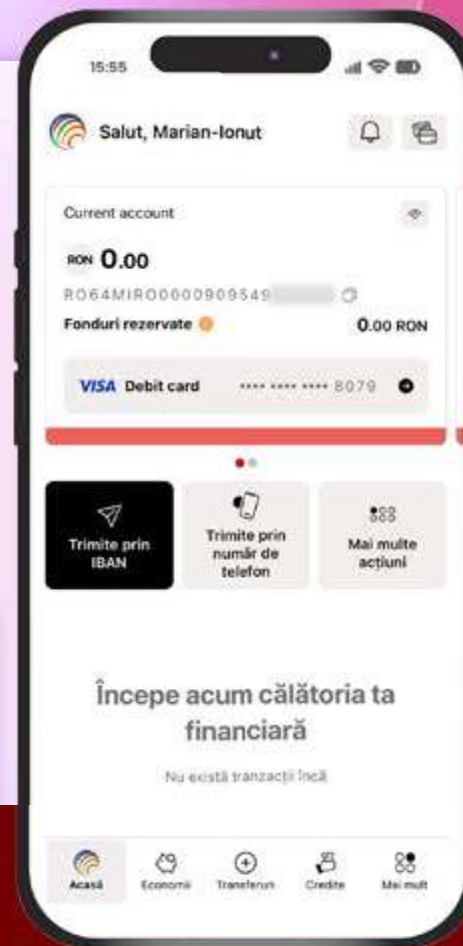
15:55

Salut, Marian-Ionut

Current account

RON 0.00

RO64MIRO0000909549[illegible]

Fonduri rezervate

0.00 RON

VISA Debit card

**** **** **** 8079

Trimite prin IBAN

Trimite prin număr de telefon

Mai multe acțiuni

Începe acum călătoria ta financiară

Nu există tranzacții încă

Acasă

Economii

Transferuri

Credite

Mai mult